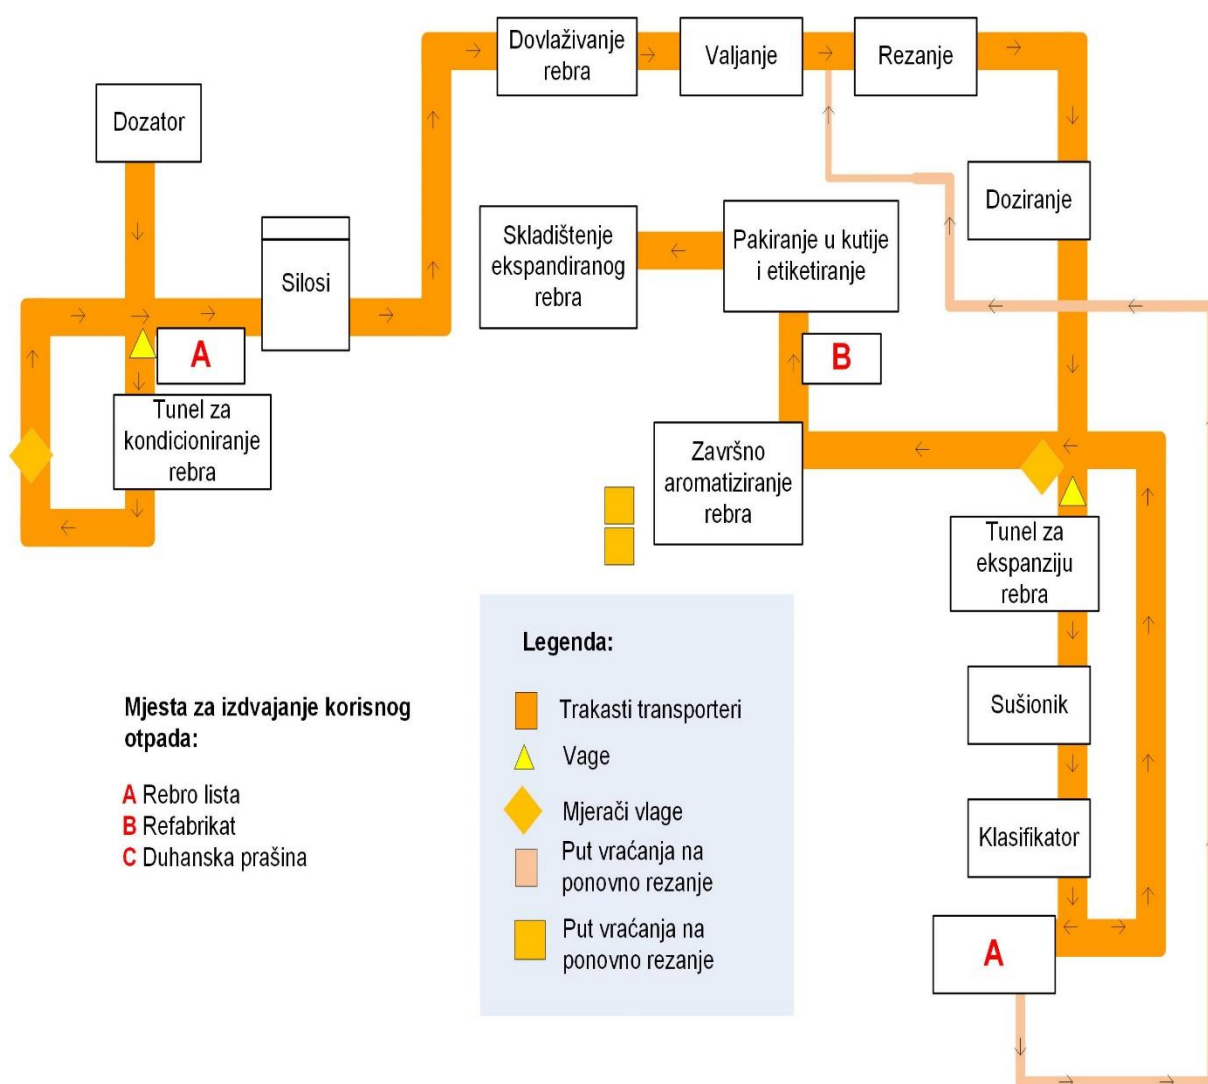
Dovlaživanje rebra

Valjanje

Rezanje

Dozator

Silosi

Doziranje

Skladištenje ekspandiranog rebra

Pakiranje u kutije i etiketiranje

A

B

Tunel za kondicioniranje rebra

Završno aromatiziranje rebra

Tunel za ekspanziju rebra

Legenda:

Trakasti transporteri

Vage

Mjerači vlage

Put vraćanja na ponovno rezanje

Put vraćanja na ponovno rezanje

Sušionik

Klasifikator

A

Mjesta za izdvajanje korisnog otpada:

A Rebro lista
B Refabrikat
C Duhanska prašina